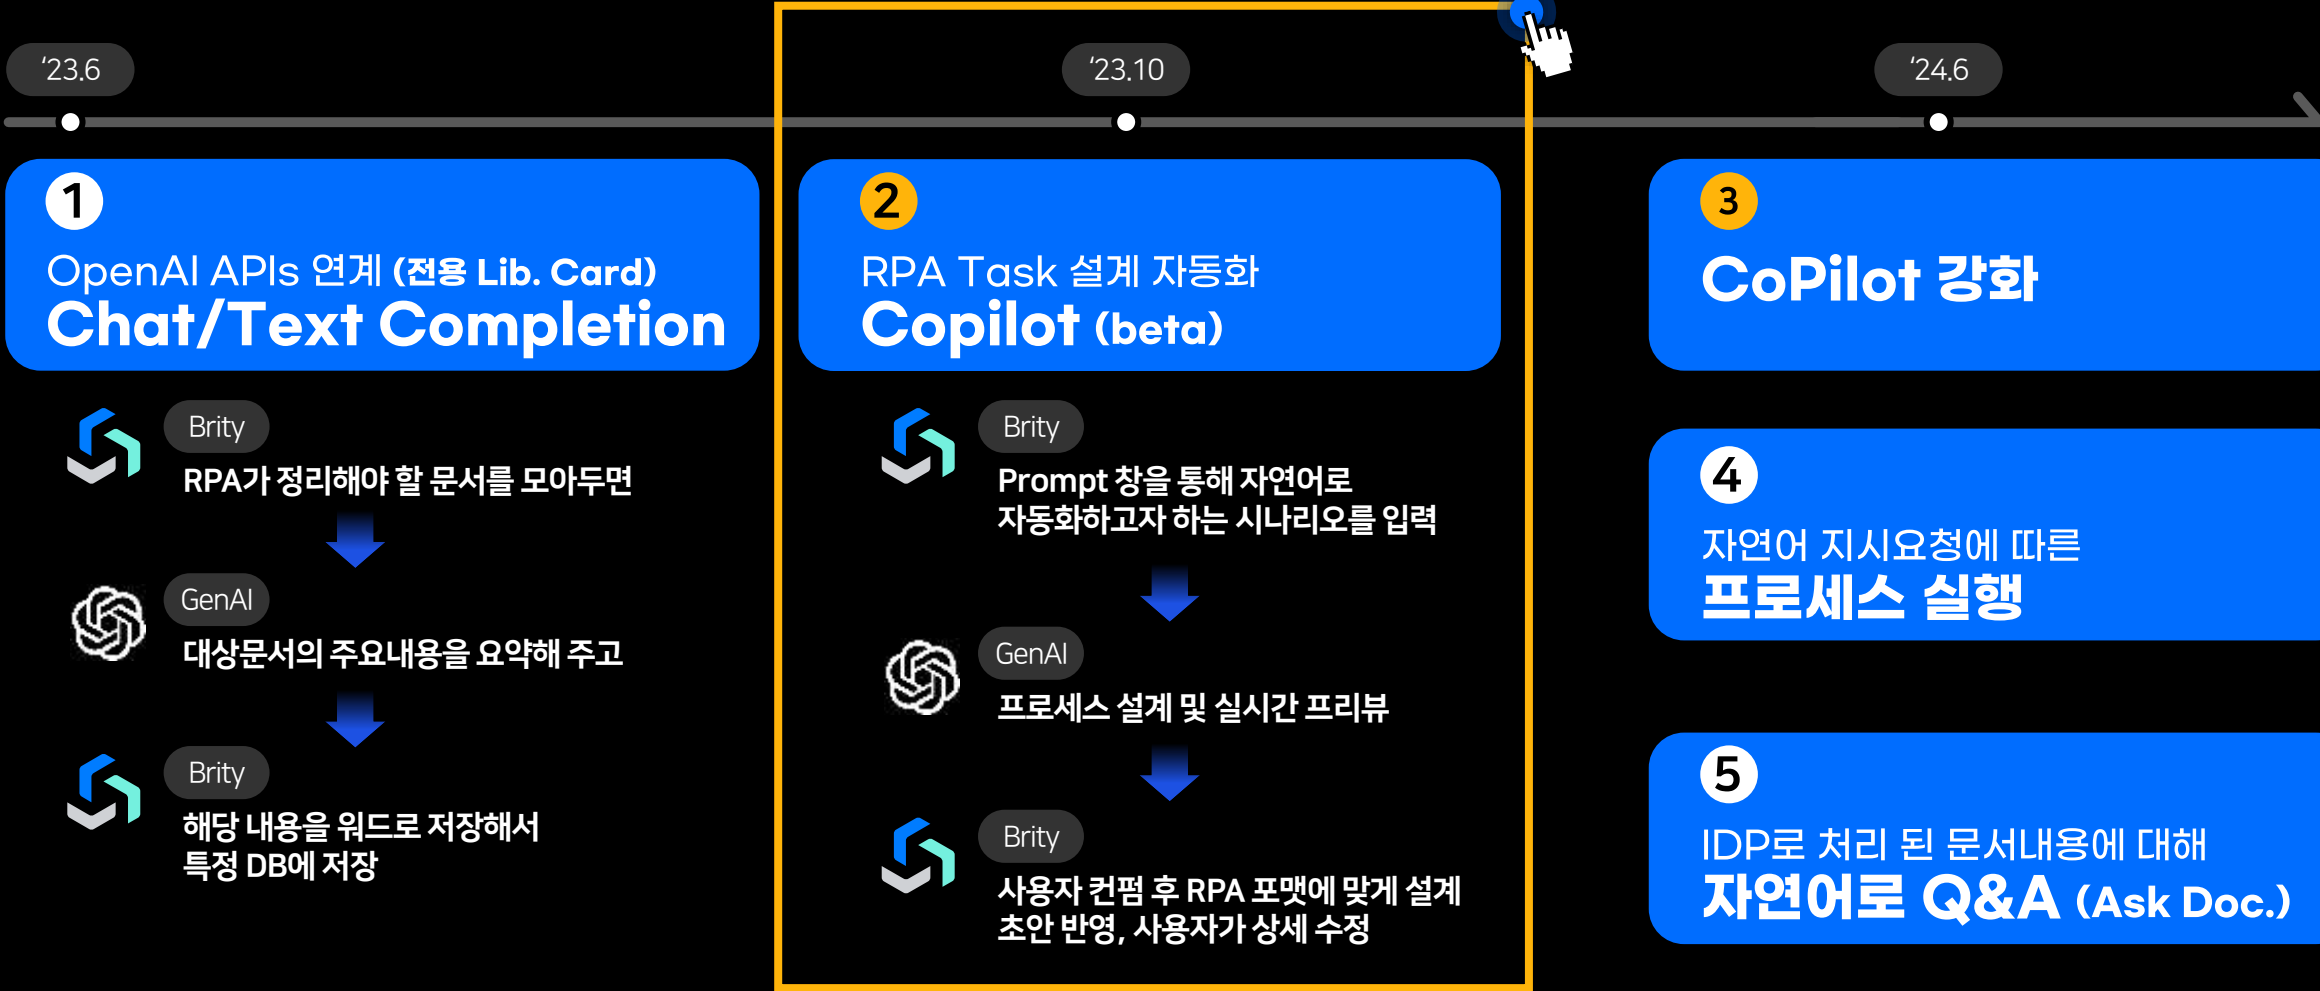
‘23.6

‘23.10

‘24.6

1
OpenAI APIs 연계 (전용 Lib. Card)
Chat/Text Completion

Brity
RPA가 정리해야 할 문서를 모아두면

GenAI
대상문서의 주요내용을 요약해 주고

Brity
해당 내용을 워드로 저장해서 특정 DB에 저장

2
RPA Task 설계 자동화
Copilot (beta)

Brity
Prompt 창을 통해 자연어로 자동화하고자 하는 시나리오를 입력

GenAI
프로세스 설계 및 실시간 프리뷰

Brity
사용자 컨펌 후 RPA 포맷에 맞게 설계 초안 반영, 사용자가 상세 수정

3
CoPilot 강화

4
자연어 지시요청에 따른
프로세스 실행

5
IDP로 처리 된 문서내용에 대해
자연어로 Q&A (Ask Doc.)